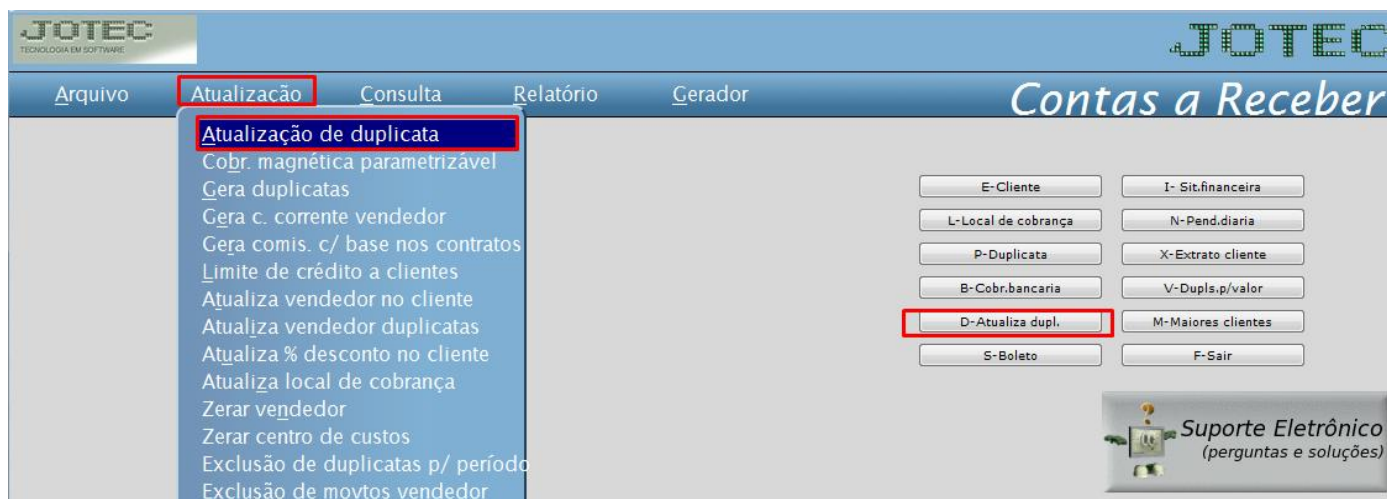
JOTEC
TECNOLOGIA EM SOFTWARE

JOTEC

Arquivo Atualização Consulta Relatório Gerador

Contas a Receber

Atualização de duplicata
Cobr. magnética parametrizável
Gera duplicatas
Gera c. corrente vendedor
Gera comis. c/ base nos contratos
Limite de crédito a clientes
Atualiza vendedor no cliente
Atualiza vendedor duplicatas
Atualiza % desconto no cliente
Atualiza local de cobrança
Zerar vendedor
Zerar centro de custos
Exclusão de duplicatas p/ período
Exclusão de movtos vendedor

E-Cliente
I- Sit.financeira
L-Local de cobrança
N-Pend.diaria
P-Duplicata
X-Extrato cliente
B-Cobr.bancaria
V-Dupls.p/valor
D-Atualiza dupl.
M-Maiores clientes
S-Boleto
F-Sair

Suporte Eletrônico
(perguntas e soluções)